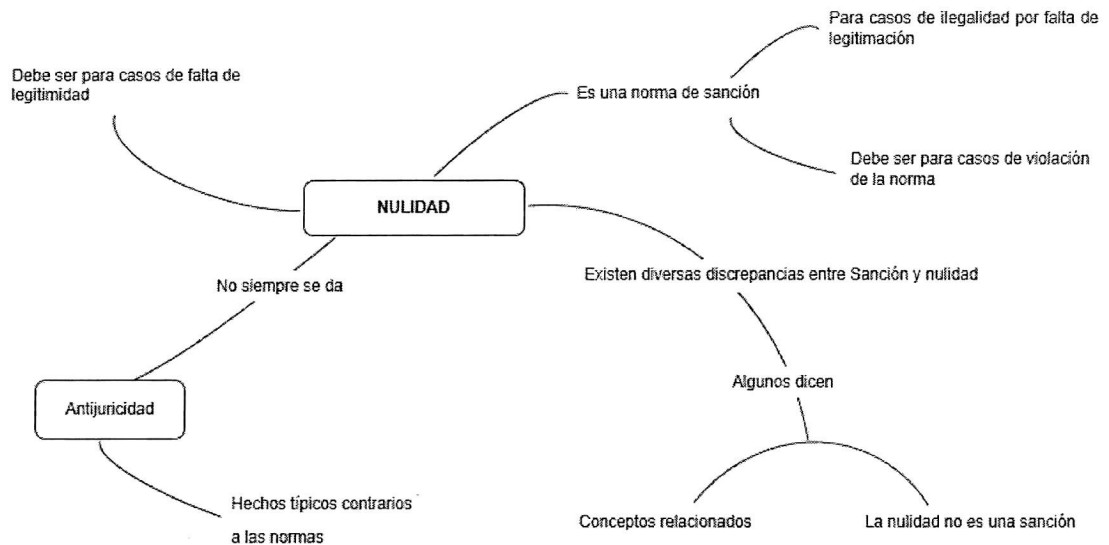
Debe ser para casos de falta de legitimidad

Es una norma de sanción

Para casos de ilegalidad por falta de legitimación

Debe ser para casos de violación de la norma

NULIDAD

No siempre se da

Existen diversas discrepancias entre Sanción y nulidad

Antijuricidad

Algunos dicen

Hechos típicos contrarios a las normas

Conceptos relacionados

La nulidad no es una sanción